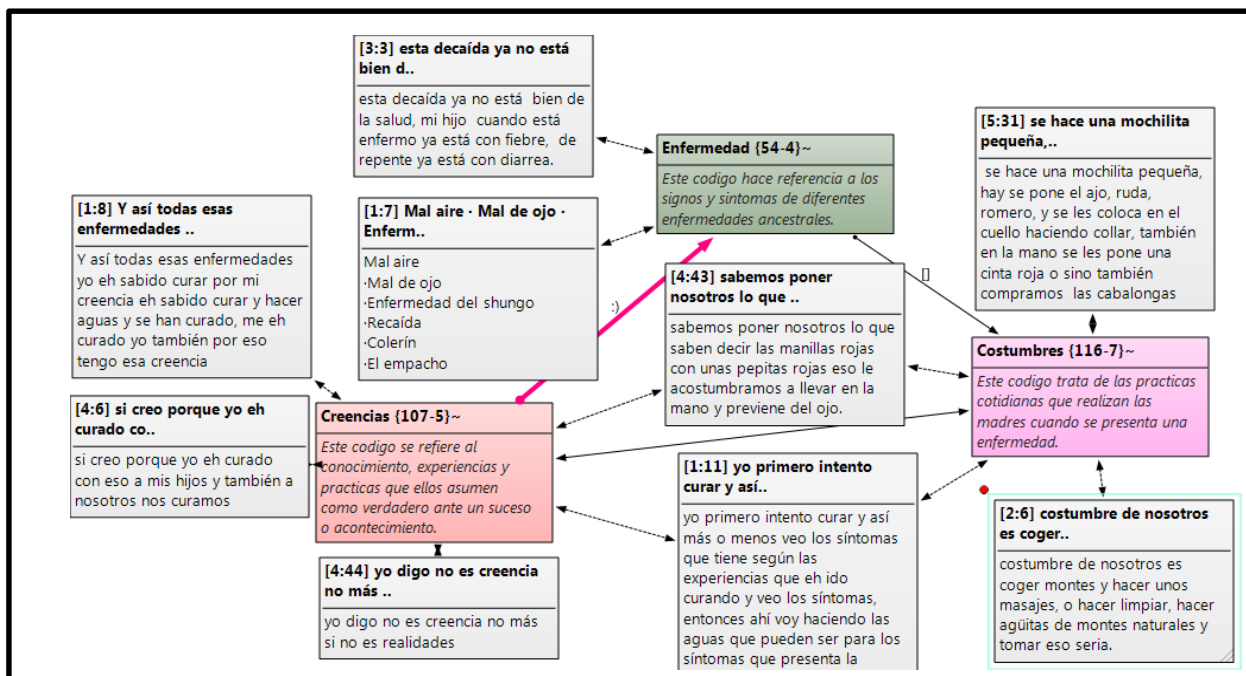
**[3:3] esta decaída ya no está bien d..**

esta decaída ya no está bien de la salud, mi hijo cuando está enfermo ya está con fiebre, de repente ya está con diarrea.

**Enfermedad {54-4}~**

*Este codigo hace referencia a los signos y sintomas de diferentes enfermedades ancestrales.*

**[5:31] se hace una mochilita pequeña,..**

se hace una mochilita pequeña, hay se pone el ajo, ruda, romero, y se les coloca en el cuello haciendo collar, también en la mano se les pone una cinta roja o sino también compramos las cabalongas

**[1:8] Y así todas esas enfermedades ..**

Y así todas esas enfermedades yo eh sabido curar por mi creencia eh sabido curar y hacer aguas y se han curado, me eh curado yo también por eso tengo esa creencia

**[1:7] Mal aire · Mal de ojo · Enferm..**

Mal aire
·Mal de ojo
·Enfermedad del shungo
·Recaída
·Colerín
·El empacho

:)

**[4:43] sabemos poner nosotros lo que ..**

sabemos poner nosotros lo que saben decir las manillas rojas con unas pepitas rojas eso le acostumbramos a llevar en la mano y previene del ojo.

[]

**Costumbres {116-7}~**

*Este codigo trata de las practicas cotidianas que realizan las madres cuando se presenta una enfermedad.*

**[4:6] si creo porque yo eh curado co..**

si creo porque yo eh curado con eso a mis hijos y también a nosotros nos curamos

**Creencias {107-5}~**

*Este codigo se refiere al conocimiento, experiencias y practicas que ellos asumen como verdadero ante un suceso o acontecimiento.*

**[1:11] yo primero intento curar y así..**

yo primero intento curar y así más o menos veo los síntomas que tiene según las experiencias que eh ido curando y veo los síntomas, entonces ahí voy haciendo las aguas que pueden ser para los síntomas que presenta la

**[2:6] costumbre de nosotros es coger..**

costumbre de nosotros es coger montes y hacer unos masajes, o hacer limpiar, hacer agüitas de montes naturales y tomar eso seria.

**[4:44] yo digo no es creencia no más ..**

yo digo no es creencia no más si no es realidades